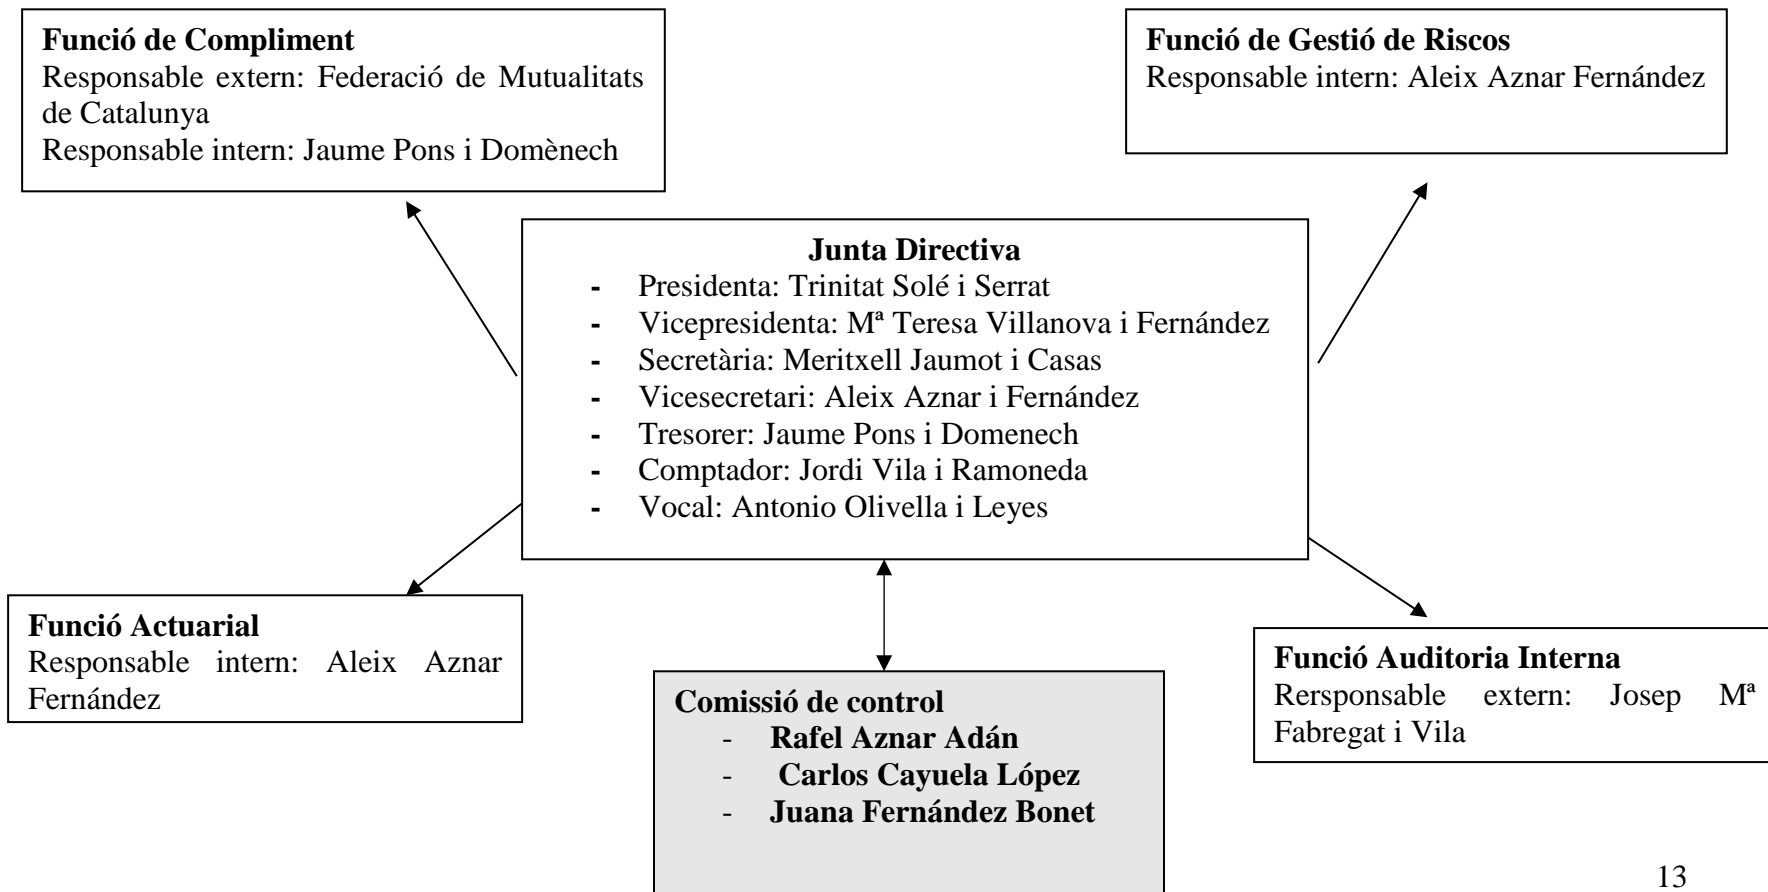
**Funció de Compliment**
Responsable extern: Federació de Mutualitats de Catalunya
Responsable intern: Jaume Pons i Domènech

**Funció de Gestió de Riscos**
Responsable intern: Aleix Aznar Fernández

**Junta Directiva**
- Presidenta: Trinitat Solé i Serrat
- Vicepresidenta: Mª Teresa Villanova i Fernández
- Secretària: Meritxell Jaumot i Casas
- Vicesecretari: Aleix Aznar i Fernández
- Tresorer: Jaume Pons i Domenech
- Comptador: Jordi Vila i Ramoneda
- Vocal: Antonio Olivella i Leyes

**Funció Actuarial**
Responsable intern: Aleix Aznar Fernández

**Comissió de control**
- **Rafel Aznar Adán**
- **Carlos Cayuela López**
- **Juana Fernández Bonet**

**Funció Auditoria Interna**
Rersponsable extern: Josep Mª Fabregat i Vila

13